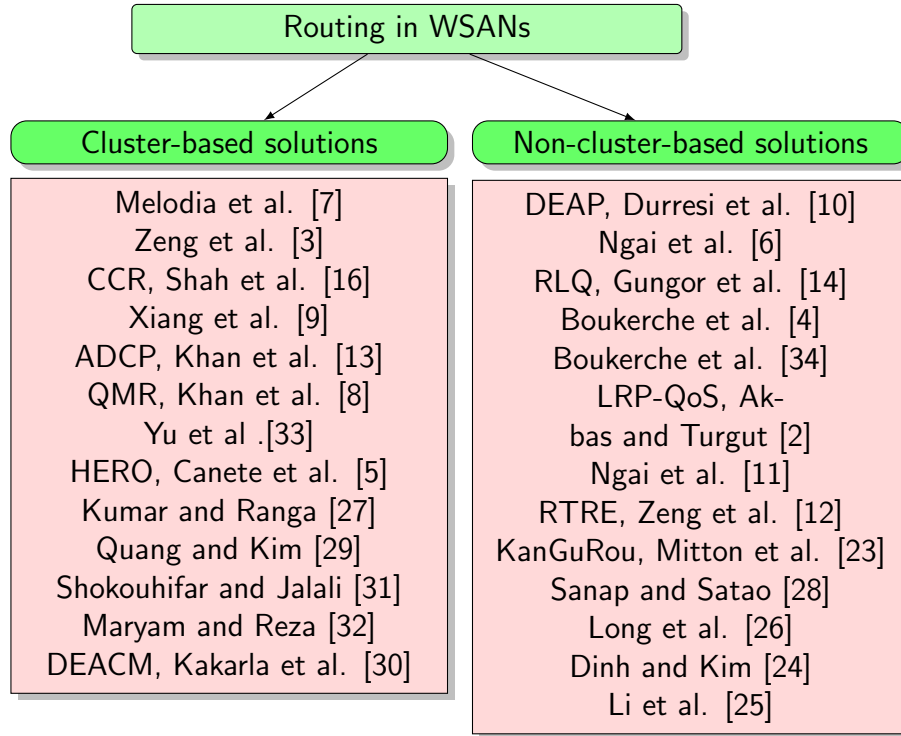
Routing in WSANs

Cluster-based solutions

Melodia et al. [7]
Zeng et al. [3]
CCR, Shah et al. [16]
Xiang et al. [9]
ADCP, Khan et al. [13]
QMR, Khan et al. [8]
Yu et al .[33]
HERO, Canete et al. [5]
Kumar and Ranga [27]
Quang and Kim [29]
Shokouhifar and Jalali [31]
Maryam and Reza [32]
DEACM, Kakarla et al. [30]

Non-cluster-based solutions

DEAP, Durresi et al. [10]
Ngai et al. [6]
RLQ, Gungor et al. [14]
Boukerche et al. [4]
Boukerche et al. [34]
LRP-QoS, Akbas and Turgut [2]
Ngai et al. [11]
RTRE, Zeng et al. [12]
KanGuRou, Mitton et al. [23]
Sanap and Satao [28]
Long et al. [26]
Dinh and Kim [24]
Li et al. [25]